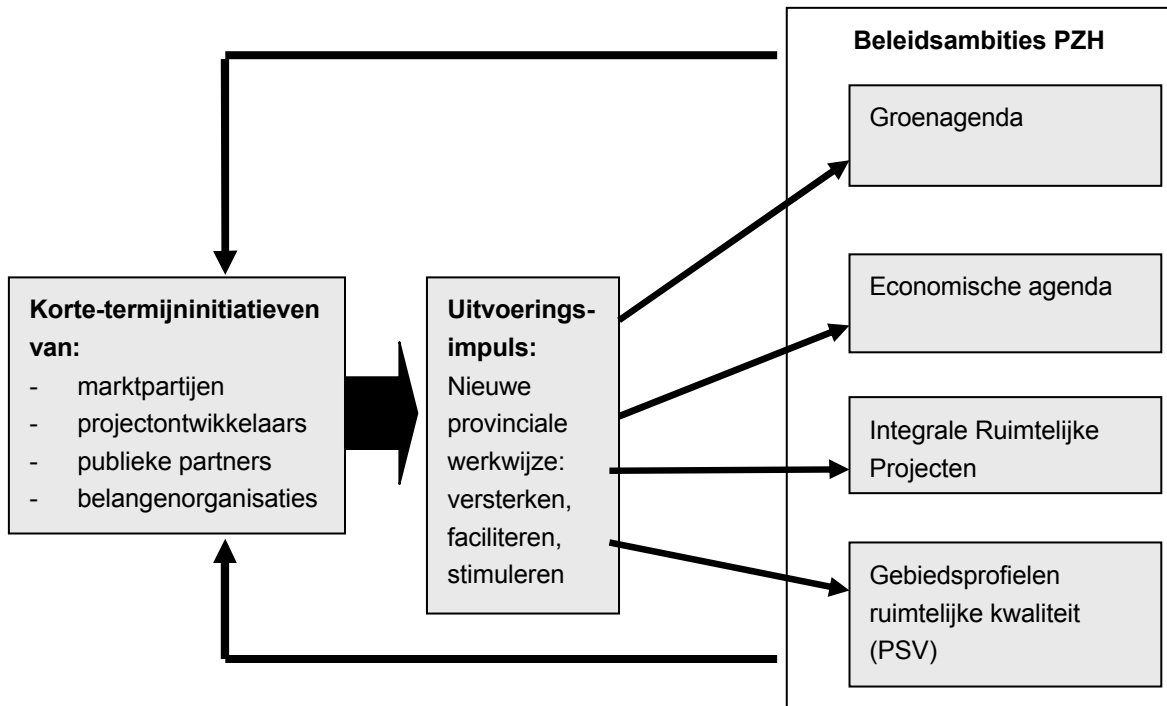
Korte-termijninitiatieven van:
- marktpartijen
- projectontwikkelaars
- publieke partners
- belangenorganisaties

Uitvoeringsimpuls:
Nieuwe provinciale werkwijze: versterken, faciliteren, stimuleren

Beleidsambities PZH

Groenagenda

Economische agenda

Integrale Ruimtelijke Projecten

Gebiedsprofielen ruimtelijke kwaliteit (PSV)